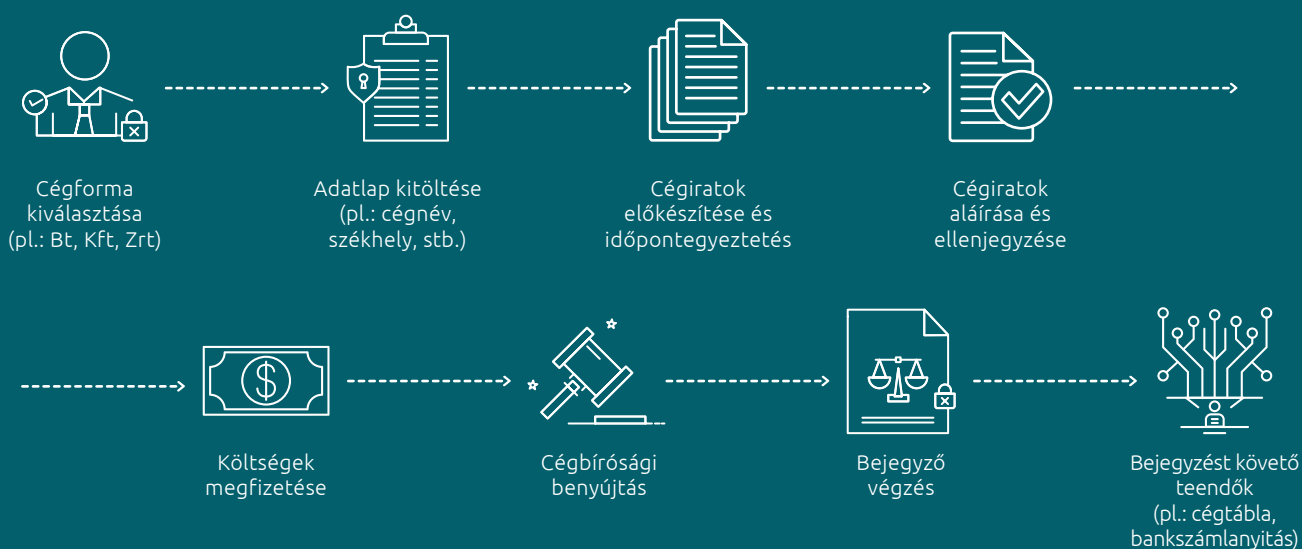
Cégforma kiválasztása (pl.: Bt, Kft, Zrt)

Adatlap kitöltése (pl.: cégnév, székhely, stb.)

Cégiratok előkészítése és időpontegyeztetés

Cégiratok aláírása és ellenjegyzése

Költségek megfizetése

Cégbírósági benyújtás

Bejegyző végzés

Bejegyzést követő teendők (pl.: cégtábla, bankszámlanyitás)